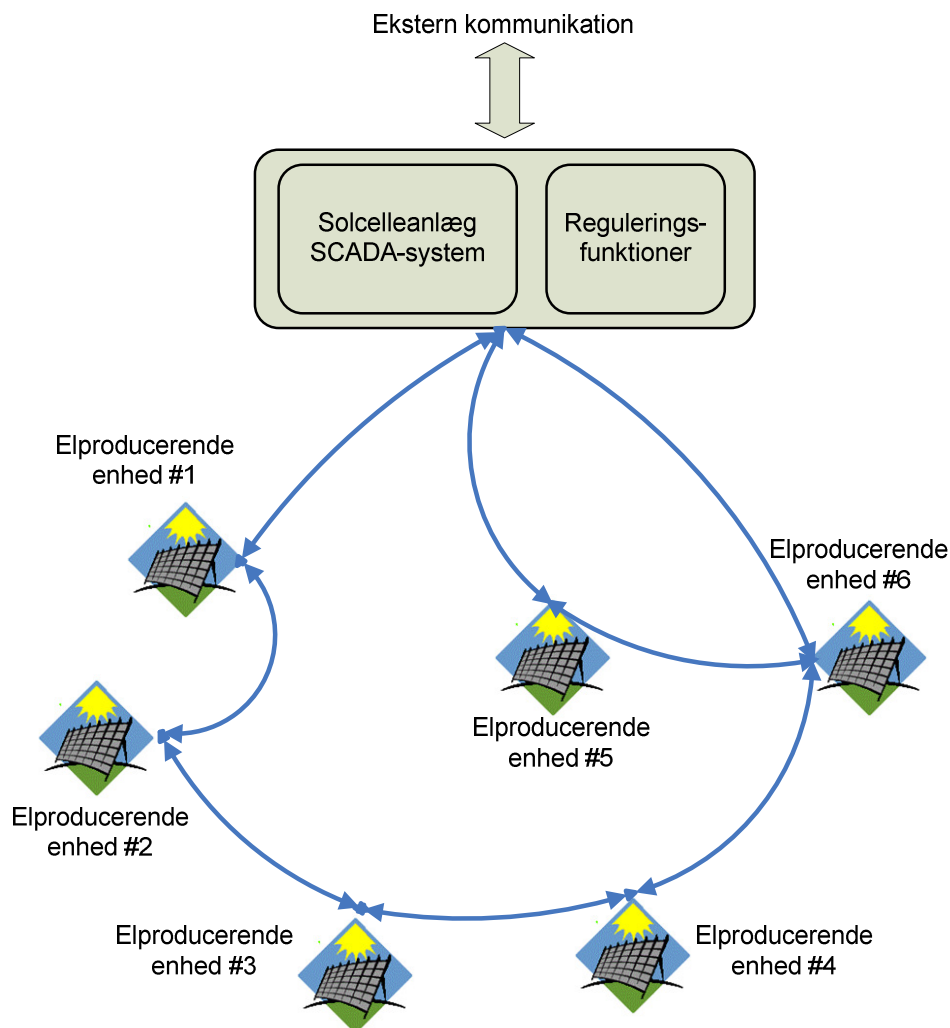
Ekstern kommunikation

Solcelleanlæg SCADA-system

Reguleringsfunktioner

Elproducerende enhed #1

Elproducerende enhed #6

Elproducerende enhed #5

Elproducerende enhed #2

Elproducerende enhed #3

Elproducerende enhed #4